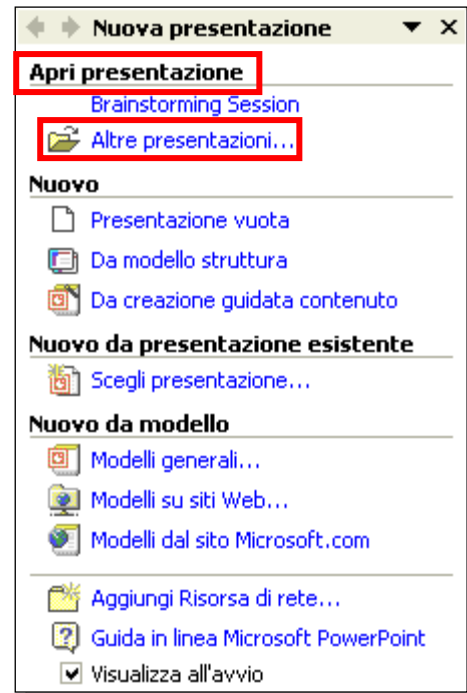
Nuova presentazione

Apri presentazione

Brainstorming Session

Altre presentazioni...

Nuovo

Presentazione vuota

Da modello struttura

Da creazione guidata contenuto

Nuovo da presentazione esistente

Scegli presentazione...

Nuovo da modello

Modelli generali...

Modelli su siti Web...

Modelli dal sito Microsoft.com

Aggiungi Risorsa di rete...

Guida in linea Microsoft PowerPoint

Visualizza all'avvio